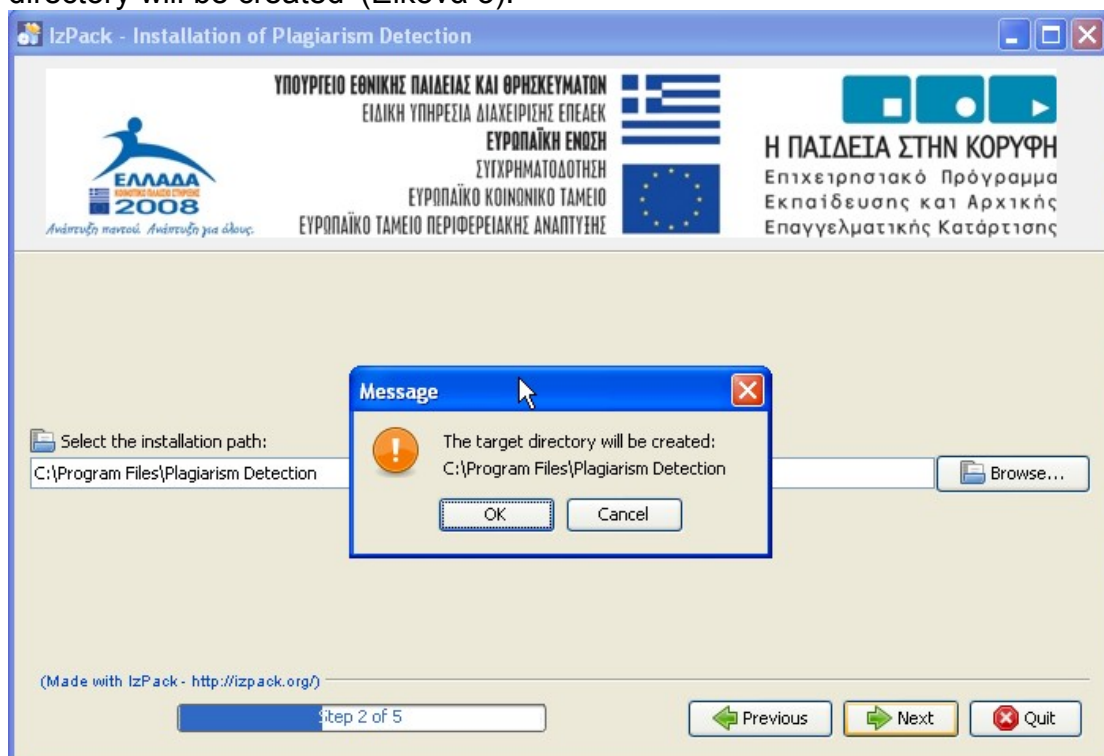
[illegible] will be created (Εικόνα 6).

IzPack - Installation of Plagiarism Detection

ΥΠΟΥΡΓΕΙΟ ΕΘΝΙΚΗΣ ΠΑΙΔΕΙΑΣ ΚΑΙ ΘΡΗΣΚΕΥΜΑΤΩΝ
ΕΙΔΙΚΗ ΥΠΗΡΕΣΙΑ ΔΙΑΧΕΙΡΙΣΗΣ ΕΠΕΑΕΚ
ΕΥΡΩΠΑΪΚΗ ΕΝΩΣΗ
ΣΥΓΧΡΗΜΑΤΟΔΟΤΗΣΗ
ΕΥΡΩΠΑΪΚΟ ΚΟΙΝΩΝΙΚΟ ΤΑΜΕΙΟ
ΕΥΡΩΠΑΪΚΟ ΤΑΜΕΙΟ ΠΕΡΙΦΕΡΕΙΑΚΗΣ ΑΝΑΠΤΥΞΗΣ

ΕΛΛΑΔΑ
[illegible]
2008
Ανάπτυξη παντού. Ανάπτυξη για όλους.

Η ΠΑΙΔΕΙΑ ΣΤΗΝ ΚΟΡΥΦΗ
Επιχειρησιακό Πρόγραμμα
Εκπαίδευσης και Αρχικής
Επαγγελματικής Κατάρτισης

Select the installation path:
C:\Program Files\Plagiarism Detection
Browse...

Message
The target directory will be created:
C:\Program Files\Plagiarism Detection
OK
Cancel

(Made with IzPack - http://izpack.org/)
Step 2 of 5
Previous
Next
Quit